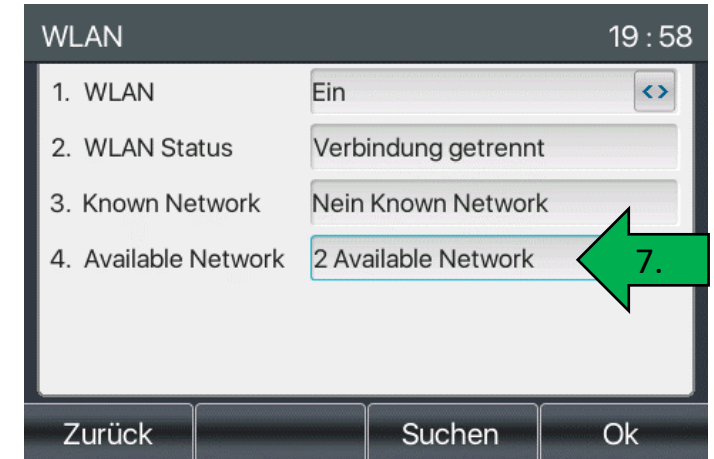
WLAN 19 : 58

| | |
|---|---|
| 1. WLAN | Ein <> |
| 2. WLAN Status | Verbindung getrennt |
| 3. Known Network | Nein Known Network |
| 4. Available Network | 2 Available Network |

7.

Zurück Suchen Ok